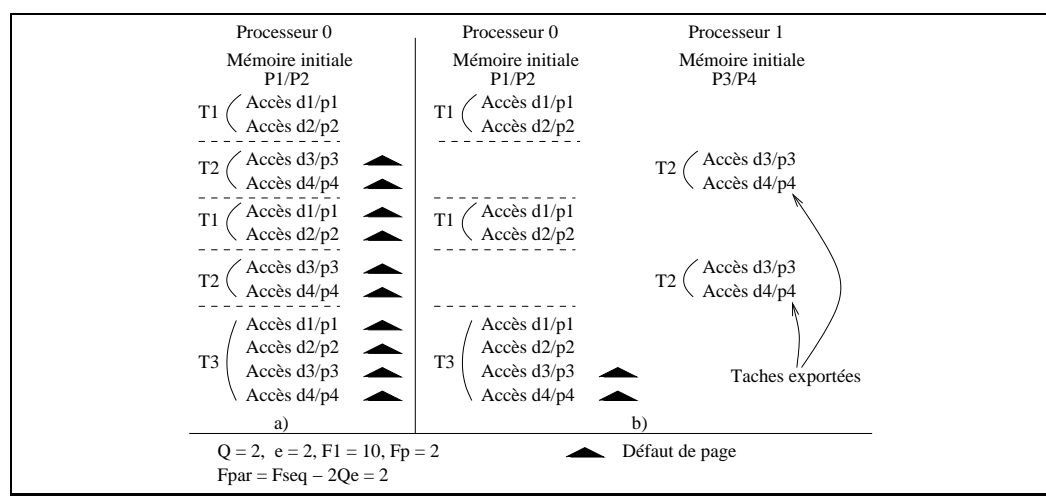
Processeur 0

Mémoire initiale
P1/P2

T1 Accès d1/p1
Accès d2/p2

T2 Accès d3/p3
Accès d4/p4

T1 Accès d1/p1
Accès d2/p2

T2 Accès d3/p3
Accès d4/p4

T3 Accès d1/p1
Accès d2/p2
Accès d3/p3
Accès d4/p4

a)

Processeur 0

Mémoire initiale
P1/P2

T1 Accès d1/p1
Accès d2/p2

T1 Accès d1/p1
Accès d2/p2

T3 Accès d1/p1
Accès d2/p2
Accès d3/p3
Accès d4/p4

b)

Processeur 1

Mémoire initiale
P3/P4

T2 Accès d3/p3
Accès d4/p4

T2 Accès d3/p3
Accès d4/p4

Taches exportées

Q = 2, e = 2, F1 = 10, Fp = 2
Fpar = Fseq − 2Qe = 2

Défaut de page